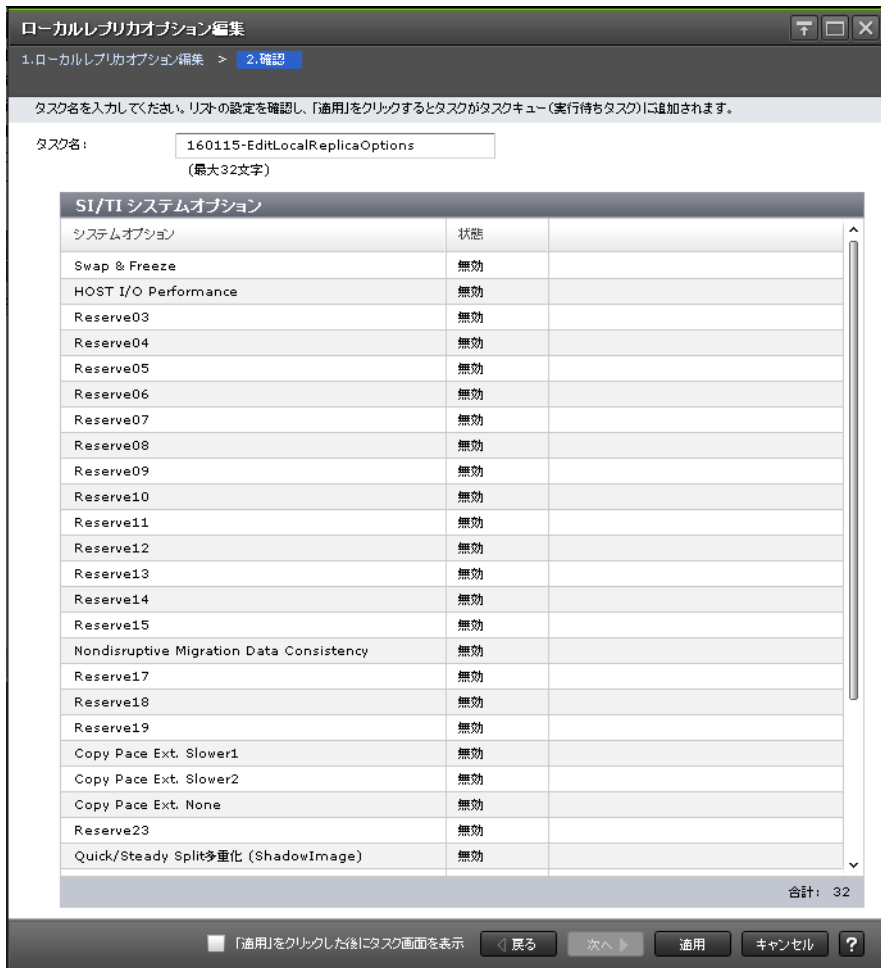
ローカルレプリカオプション編集

1.ローカルレプリカオプション編集 > 2.確認

タスク名を入力してください。リストの設定を確認し、「適用」をクリックするとタスクがタスクキュー(実行待ちタスク)に追加されます。

タスク名: 160115-EditLocalReplicaOptions

(最大32文字)

SI/TI システムオプション

| システムオプション | 状態 | |
|---|---|---|
| Swap & Freeze | 無効 | |
| HOST I/O Performance | 無効 | |
| Reserve03 | 無効 | |
| Reserve04 | 無効 | |
| Reserve05 | 無効 | |
| Reserve06 | 無効 | |
| Reserve07 | 無効 | |
| Reserve08 | 無効 | |
| Reserve09 | 無効 | |
| Reserve10 | 無効 | |
| Reserve11 | 無効 | |
| Reserve12 | 無効 | |
| Reserve13 | 無効 | |
| Reserve14 | 無効 | |
| Reserve15 | 無効 | |
| Nondisruptive Migration Data Consistency | 無効 | |
| Reserve17 | 無効 | |
| Reserve18 | 無効 | |
| Reserve19 | 無効 | |
| Copy Pace Ext. Slower1 | 無効 | |
| Copy Pace Ext. Slower2 | 無効 | |
| Copy Pace Ext. None | 無効 | |
| Reserve23 | 無効 | |
| Quick/Steady Split多重化 (ShadowImage) | 無効 | |

合計: 32

「適用」をクリックした後にタスク画面を表示 戻る 次へ 適用 キャンセル ?